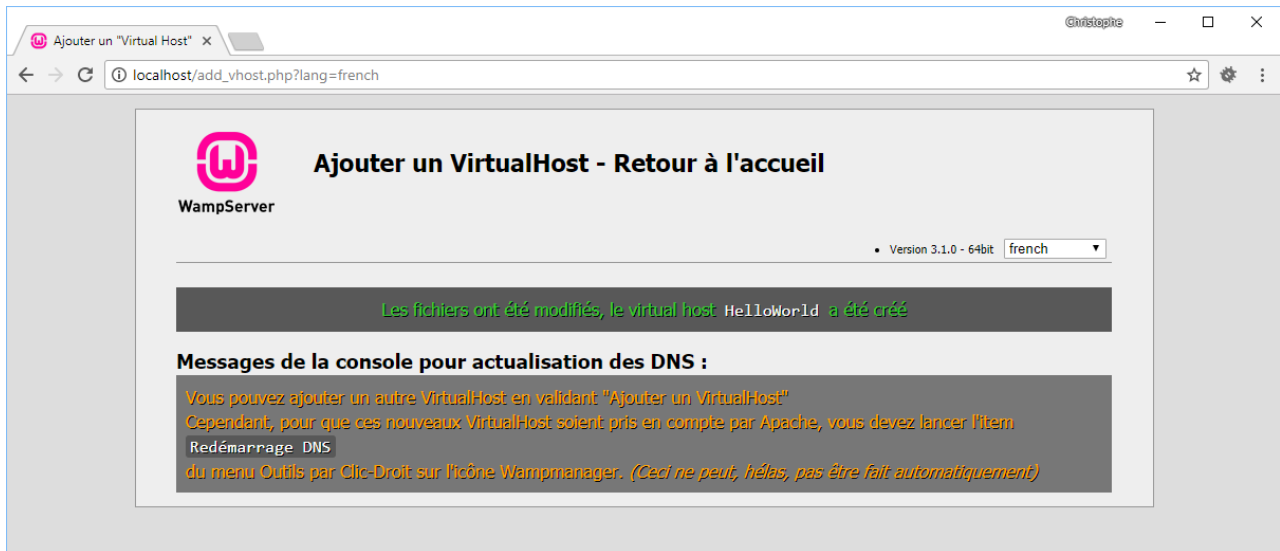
Ajouter un "Virtual Host" ×

Christophe

localhost/add_vhost.php?lang=french

WampServer

Ajouter un VirtualHost - Retour à l'accueil

• Version 3.1.0 - 64bit french

Les fichiers ont été modifiés, le virtual host HelloWorld a été créé

Messages de la console pour actualisation des DNS :

Vous pouvez ajouter un autre VirtualHost en validant "Ajouter un VirtualHost"
Cependant, pour que ces nouveaux VirtualHost soient pris en compte par Apache, vous devez lancer l'item
Redémarrage DNS
du menu Outils par Clic-Droit sur l'icône Wampmanager. (Ceci ne peut, hélas, pas être fait automatiquement)